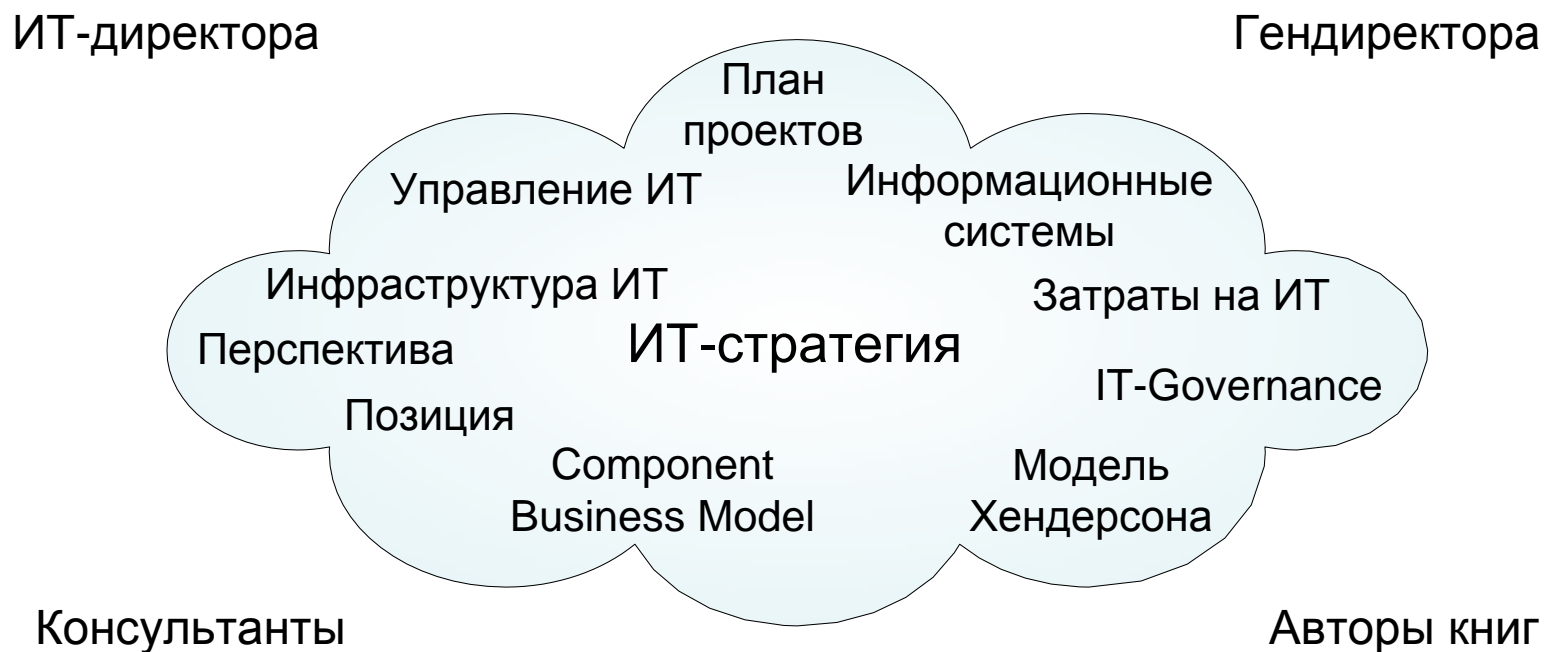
ИТ-директора

Гендиректора

План проектов

Управление ИТ

Информационные системы

Инфраструктура ИТ

Затраты на ИТ

Перспектива

ИТ-стратегия

IT-Governance

Позиция

Component Business Model

Модель Хендерсона

Консультанты

Авторы книг